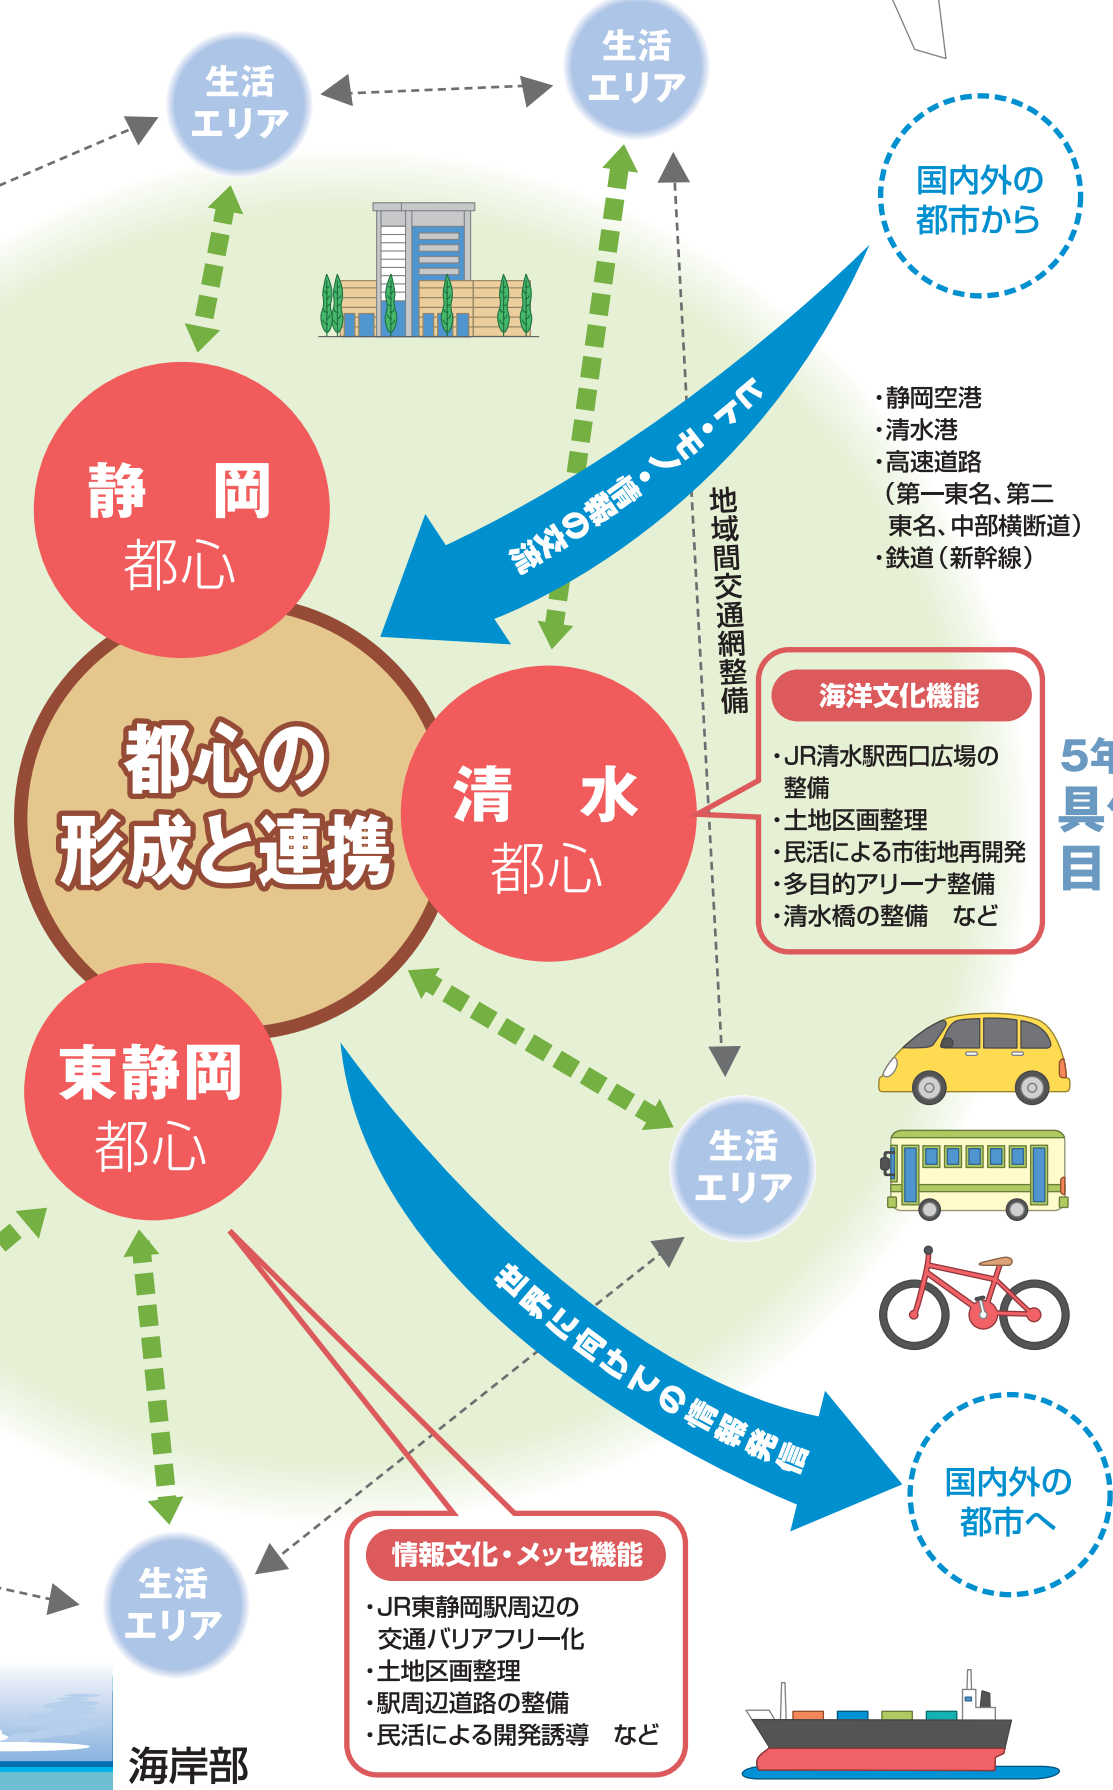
生活エリア

生活エリア

国内外の都市から

ヒト・モノ・情報の交流

・静岡空港
・清水港
・高速道路（第一東名、第二東名、中部横断道）
・鉄道（新幹線）

地域間交通網整備

静　岡
都心

都心の形成と連携

清　水
都心

海洋文化機能
・JR清水駅西口広場の整備
・土地区画整理
・民活による市街地再開発
・多目的アリーナ整備
・清水橋の整備　など

5年
具
目

東静岡
都心

生活エリア

世界に向けての情報発信

国内外の都市へ

生活エリア

情報文化・メッセ機能
・JR東静岡駅周辺の交通バリアフリー化
・土地区画整理
・駅周辺道路の整備
・民活による開発誘導　など

海岸部